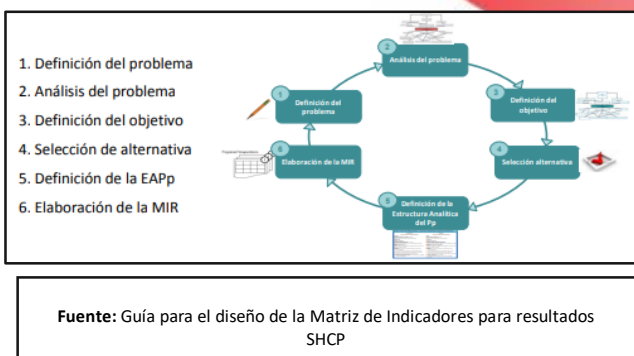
1. Definición del problema
2. Análisis del problema
3. Definición del objetivo
4. Selección de alternativa
5. Definición de la EAPp
6. Elaboración de la MIR

1 Definición del problema

2 Análisis del problema

3 Definición del objetivo

4 Selección alternativa

5 Definición de la Estructura Analítica del Pp

6 Elaboración de la MIR

**Fuente:** Guía para el diseño de la Matriz de Indicadores para resultados SHCP